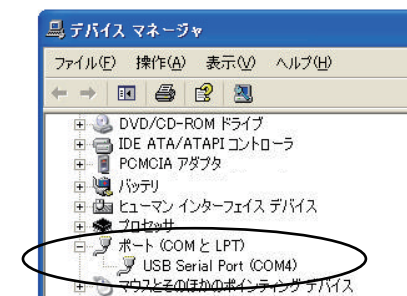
デバイス マネージャ

ファイル(F) 操作(A) 表示(V) ヘルプ(H)

DVD/CD-ROM ドライブ
IDE ATA/ATAPI コントローラ
PCMCIA アダプタ
バッテリ
ヒューマン インターフェイス デバイス
プロセッサ
ポート (COM と LPT)
USB Serial Port (COM4)
マウスとそのほかのポインティング デバイス